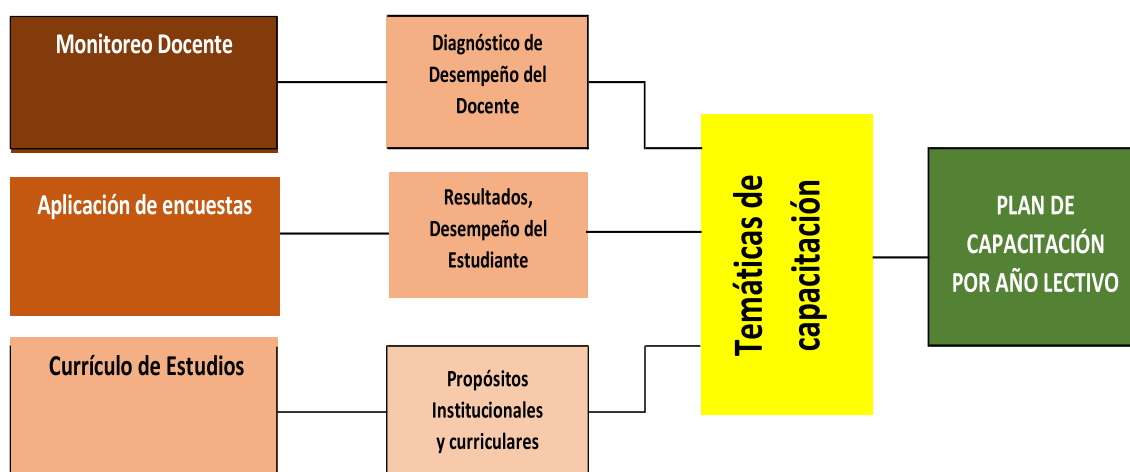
Monitoreo Docente

Diagnóstico de Desempeño del Docente

Aplicación de encuestas

Resultados, Desempeño del Estudiante

Currículo de Estudios

Propósitos Institucionales y curriculares

Temáticas de capacitación

PLAN DE CAPACITACIÓN POR AÑO LECTIVO